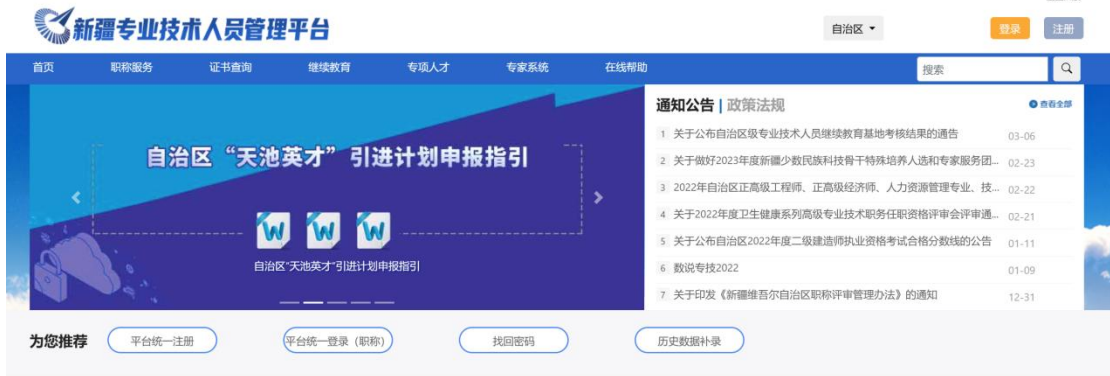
新疆专业技术人员管理平台

自治区

登录 注册

首页 职称服务 证书查询 继续教育 专项人才 专家系统 在线帮助

搜索

自治区“天池英才”引进计划申报指引

自治区“天池英才”引进计划申报指引

通知公告 | 政策法规

查看全部

1 关于公布自治区级专业技术人员继续教育基地考核结果的通告 03-06

2 关于做好2023年度新疆少数民族科技骨干特殊培养人选和专家服务团... 02-23

3 2022年自治区正高级工程师、正高级经济师、人力资源管理专业、技... 02-22

4 关于2022年度卫生健康系列高级专业技术职务任职资格评审会评审通... 02-21

5 关于公布自治区2022年度二级建造师执业资格考试合格分数线的公告 01-11

6 数说专技2022 01-09

7 关于印发《新疆维吾尔自治区职称评审管理办法》的通知 12-31

为您推荐

平台统一注册

平台统一登录（职称）

找回密码

历史数据补录